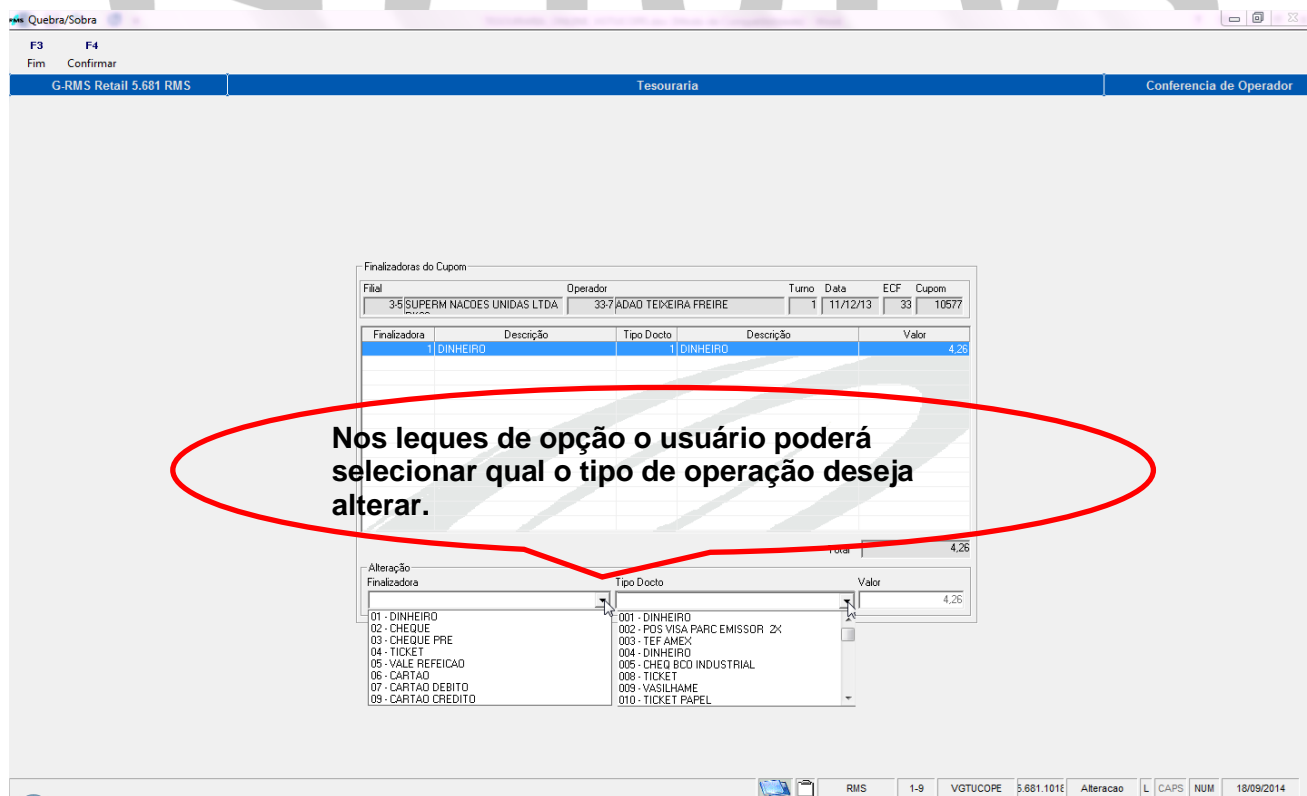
Quebra/Sobra

F3 Fim
F4 Confirmar

G-RMS Retail 5.681 RMS | Tesouraria | Conferencia de Operador

Finalizadoras do Cupom

| Filial | Operador | Turno | Data | ECF | Cupom |
|---|---|---|---|---|---|
| 3-5 SUPERM NACOES UNIDAS LTDA | 33-7 ADAO TEIXEIRA FREIRE | 1 | 11/12/13 | 33 | 10577 |

| Finalizadora | Descrição | Tipo Docto | Descrição | Valor |
|---|---|---|---|---|
| 1 | DINHEIRO | 1 | DINHEIRO | 4,26 |

Nos leques de opção o usuário poderá selecionar qual o tipo de operação deseja alterar.

Total 4,26

Alteração
Finalizadora
Tipo Docto
Valor
4,26

01 - DINHEIRO
02 - CHEQUE
03 - CHEQUE PRE
04 - TICKET
05 - VALE REFEICAO
06 - CARTAO
07 - CARTAO DEBITO
09 - CARTAO CREDITO

001 - DINHEIRO
002 - POS VISA PARC EMISSOR 2X
003 - TEF AMEX
004 - DINHEIRO
005 - CHEQ BCO INDUSTRIAL
008 - TICKET
009 - VASILHAME
010 - TICKET PAPEL

RMS | 1-9 | VGTUCOPE | 5.681.1018 | Alteracao | L | CAPS | NUM | 18/09/2014